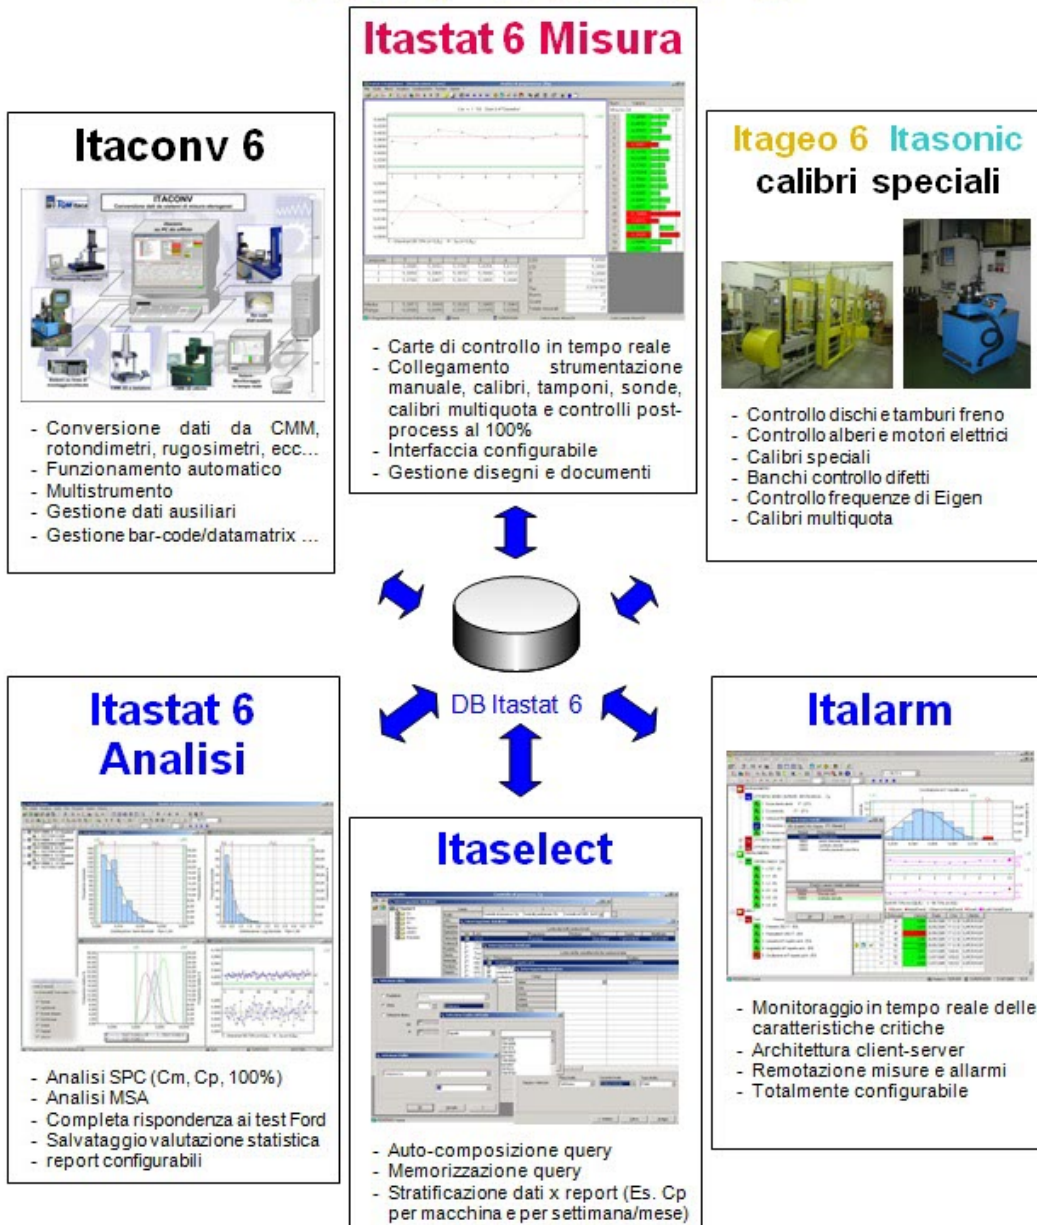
Itastat 6 Misura

- Carte di controllo in tempo reale
- Collegamento strumentazione manuale, calibri, tamponi, sonde, calibri multiquota e controlli post-process al 100%
- Interfaccia configurabile
- Gestione disegni e documenti

Itaconv 6

ITACONV

- Conversione dati da CMM, rotondimetri, rugosimetri, ecc...
- Funzionamento automatico
- Multistrumento
- Gestione dati ausiliari
- Gestione bar-code/datamatrix ...

Itageo 6 Itasonic
calibri speciali

- Controllo dischi e tamburi freno
- Controllo alberi e motori elettrici
- Calibri speciali
- Banchi controllo difetti
- Controllo frequenze di Eigen
- Calibri multiquota

DB Itastat 6

Itastat 6
Analisi

- Analisi SPC (Cm, Cp, 100%)
- Analisi MSA
- Completa rispondenza ai test Ford
- Salvataggio valutazione statistica
- report configurabili

Itaselect

- Auto-composizione query
- Memorizzazione query
- Stratificazione dati x report (Es. Cp per macchina e per settimana/mese)

Italarm

- Monitoraggio in tempo reale delle caratteristiche critiche
- Architettura client-server
- Remotazione misure e allarmi
- Totalmente configurabile